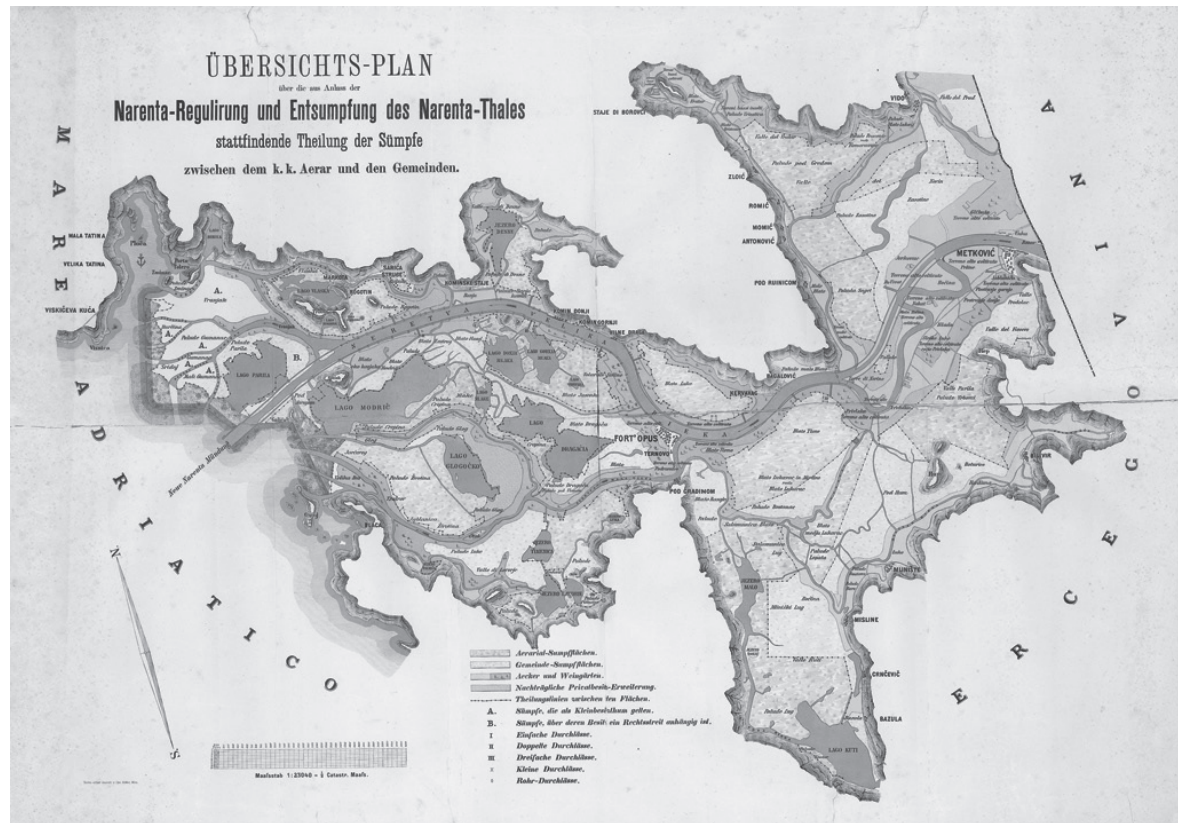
ÜBERSICHTS-PLAN
über die aus Anlass der
Narenta-Regulirung und Entsumpfung des Narenta-Thales
stattfindende Theilung der Sümpfe
zwischen dem k. k. Aerar und den Gemeinden.

MARE ADRIATICO

ERCEGOVINA

MALA TATINA
VELIKA TATINA
VISKIĆEVA KUĆA
LAGO PANTAN
LAGO MODRIČ
LAGO GLOGOČEO
LAGO
BORAČICA
FORT OPUS
TERNOVO
POD GRADINOM
KOMINSKE STAJE
STAJE DI BOROVCI
VIDO
ZLOIĆ
ROMIĆ
MOMIĆ
ARTONOVIĆ
POD RUJNICOM
METKOVIĆ
NORINOVAC
MUNISTE
MISLINE
GRNČEVIĆ
BAZULA
LAGO KUTI
Neue Narenta-Mündung
NARENTA

A.
B.

Aerarial-Sumpfflächen.
Gemeinde-Sumpfflächen.
Aecker und Weingärten.
Nachträgliche Privatbesitz-Erweiterung.
Theilungslinien zwischen den Flächen.
A. Sümpfe, die als Kleinbesitzthum gelten.
B. Sümpfe, über deren Besitz ein Rechtsstreit anhängig ist.
I Einfache Durchlässe.
II Doppelte Durchlässe.
III Dreifache Durchlässe.
× Kleine Durchlässe.
Rohr-Durchlässe.

Masstab 1:23040 = ⅓ Catastr. Maass.

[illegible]